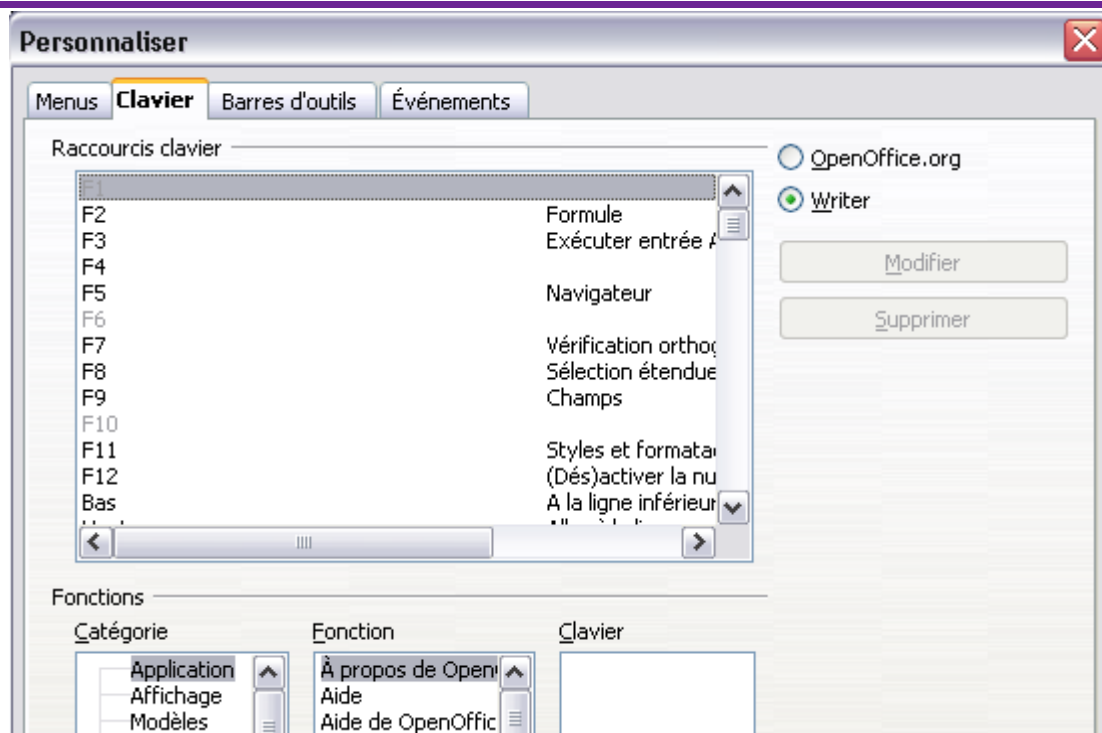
Personnaliser

Menus | Clavier | Barres d'outils | Événements

Raccourcis clavier

| | |
|---|---|
| F1 | |
| F2 | Formule |
| F3 | Exécuter entrée A |
| F4 | |
| F5 | Navigateur |
| F6 | |
| F7 | Vérification orthog |
| F8 | Sélection étendue |
| F9 | Champs |
| F10 | |
| F11 | Styles et formata |
| F12 | (Dés)activer la nu |
| Bas | A la ligne inférieur |

OpenOffice.org

Writer

Modifier

Supprimer

Fonctions

Catégorie

Application
Affichage
Modèles

Fonction

À propos de Open
Aide
Aide de OpenOffic

Clavier